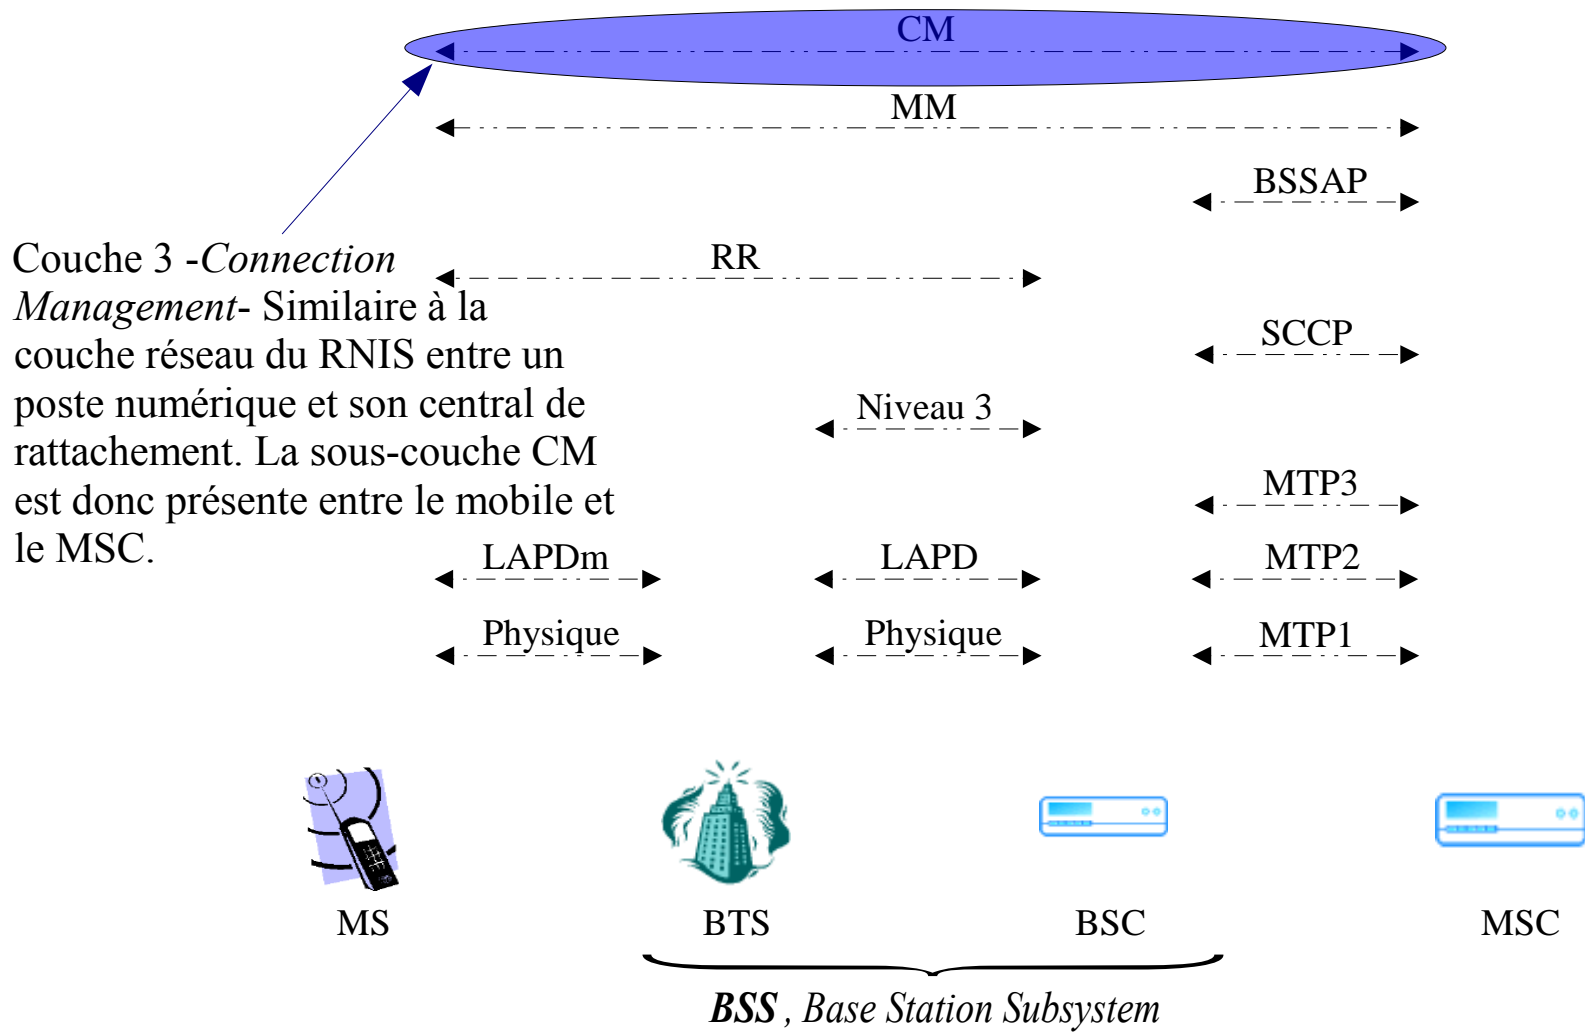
CM

MM

BSSAP

Couche 3 -*Connection Management*- Similaire à la couche réseau du RNIS entre un poste numérique et son central de rattachement. La sous-couche CM est donc présente entre le mobile et le MSC.

RR

SCCP

Niveau 3

MTP3

LAPDm

LAPD

MTP2

Physique

Physique

MTP1

MS

BTS

BSC

MSC

***BSS*** *, Base Station Subsystem*